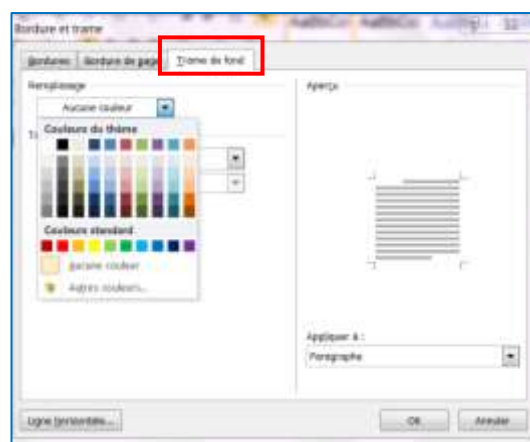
Bordure et trame

Bordures | Bordure de page | Trame de fond

Remplissage

Aucune couleur

Couleurs du thème

Couleurs standard

Aucune couleur

Autres couleurs...

Aperçu

Appliquer à :

Paragraphe

Ligne horizontale...

OK

Annuler